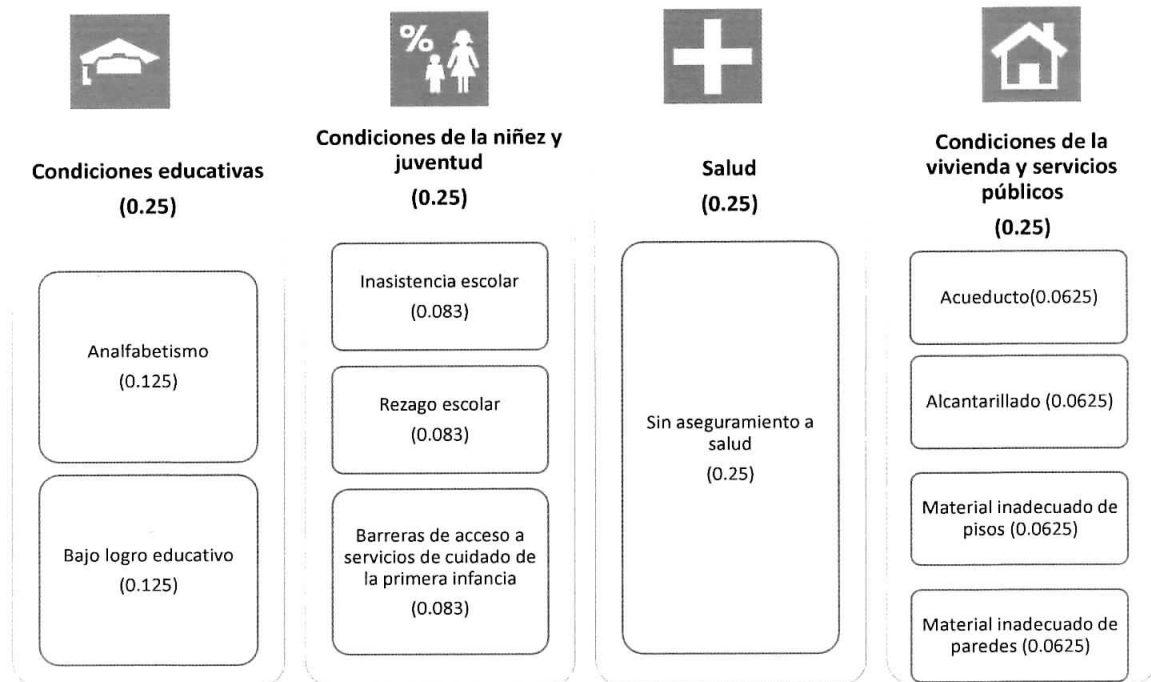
Condiciones educativas
(0.25)

Analfabetismo
(0.125)

Bajo logro educativo
(0.125)

%

Condiciones de la niñez y juventud
(0.25)

Inasistencia escolar
(0.083)

Rezago escolar
(0.083)

Barreras de acceso a servicios de cuidado de la primera infancia
(0.083)

Salud
(0.25)

Sin aseguramiento a salud
(0.25)

Condiciones de la vivienda y servicios públicos
(0.25)

Acueducto(0.0625)

Alcantarillado (0.0625)

Material inadecuado de pisos (0.0625)

Material inadecuado de paredes (0.0625)